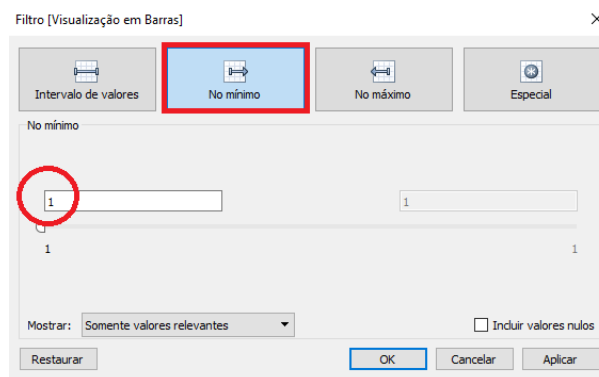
Filtro [Visualização em Barras]

×

Intervalo de valores

No mínimo

No máximo

Especial

No mínimo

1

1

1

1

Mostrar: Somente valores relevantes

Incluir valores nulos

Restaurar

OK

Cancelar

Aplicar